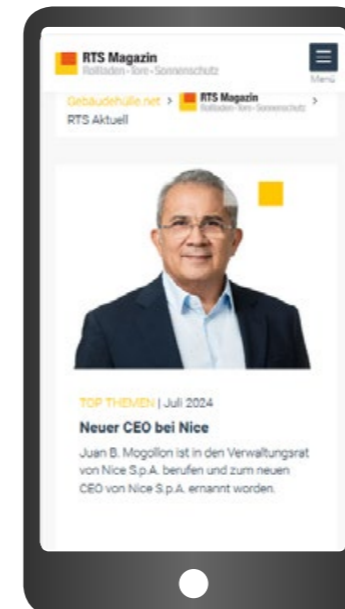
RTS Magazin
Rollladen · Tore · Sonnenschutz

Menü

Gebäudehülle.net > RTS Magazin Rollladen · Tore · Sonnenschutz >
RTS Aktuell

TOP THEMEN | Juli 2024

Neuer CEO bei Nice

Juan B. Mogollon ist in den Verwaltungsrat von Nice S.p.A. berufen und zum neuen CEO von Nice S.p.A. ernannt worden.